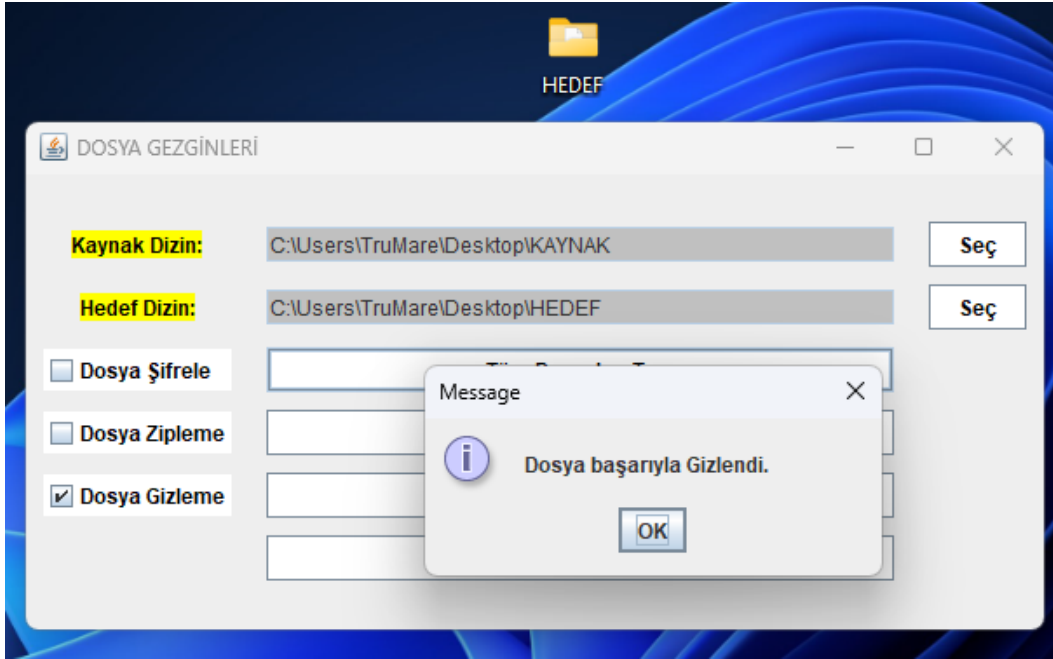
HEDEF

DOSYA GEZGİNLERİ

Kaynak Dizin: C:\Users\TruMare\Desktop\KAYNAK Seç

Hedef Dizin: C:\Users\TruMare\Desktop\HEDEF Seç

Dosya Şifrele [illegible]

Dosya Zipleme

Dosya Gizleme

Message

Dosya başarıyla Gizlendi.

OK